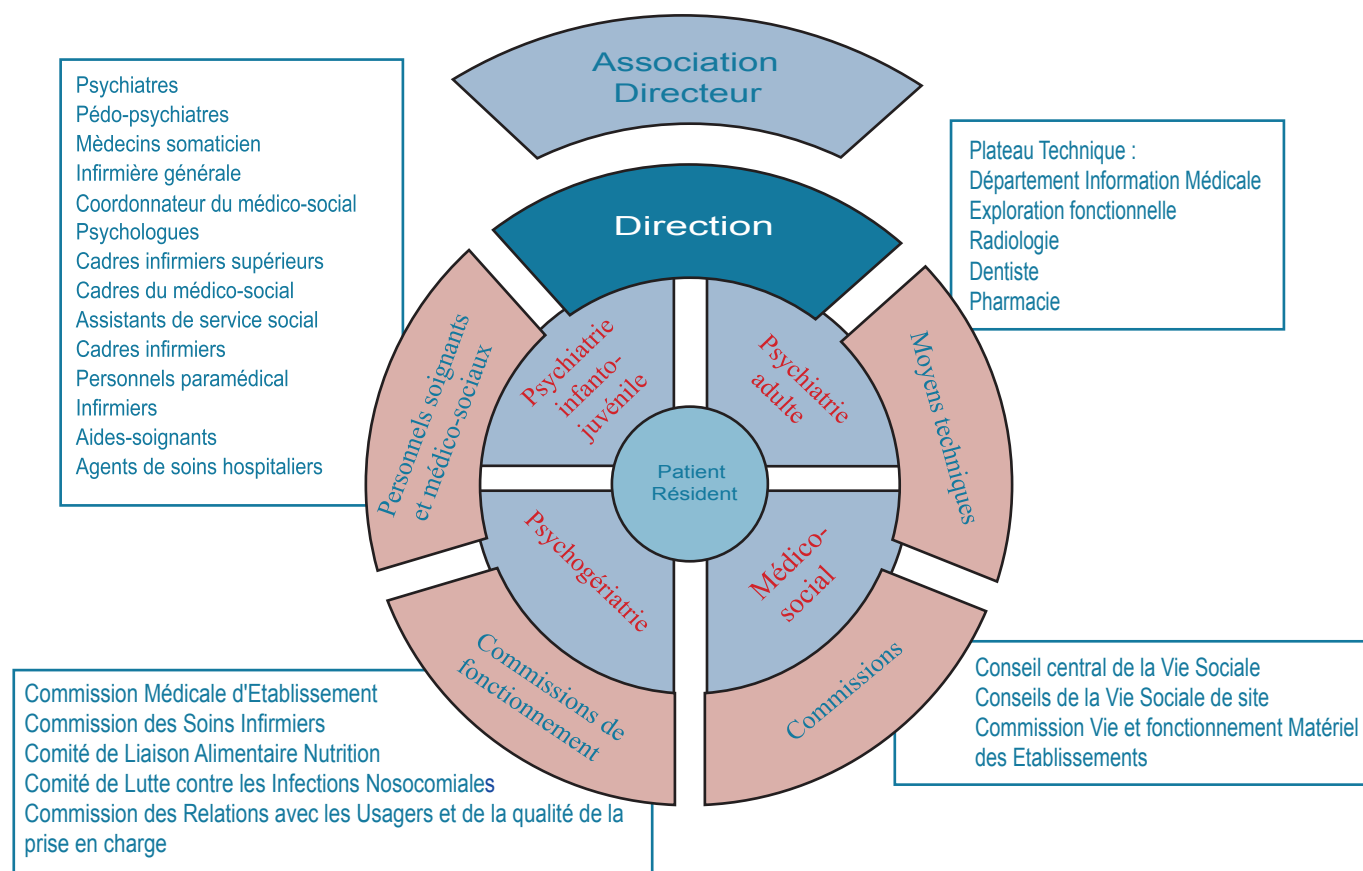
Association
Directeur

Psychiatres
Pédo-psychiatres
Mèdecins somaticien
Infirmière générale
Coordonnateur du médico-social
Psychologues
Cadres infirmiers supérieurs
Cadres du médico-social
Assistants de service social
Cadres infirmiers
Personnels paramédical
Infirmiers
Aides-soignants
Agents de soins hospitaliers

Plateau Technique :
Département Information Médicale
Exploration fonctionnelle
Radiologie
Dentiste
Pharmacie

Direction

Personnels soignants et médico-sociaux

Psychiatrie infanto-juvénile

Psychiatrie adulte

Moyens techniques

Patient
Résident

Psychogériatrie

Médico-social

Commissions de fonctionnement

Commissions

Conseil central de la Vie Sociale
Conseils de la Vie Sociale de site
Commission Vie et fonctionnement Matériel des Etablissements

Commission Médicale d'Etablissement
Commission des Soins Infirmiers
Comité de Liaison Alimentaire Nutrition
Comité de Lutte contre les Infections Nosocomiales
Commission des Relations avec les Usagers et de la qualité de la prise en charge